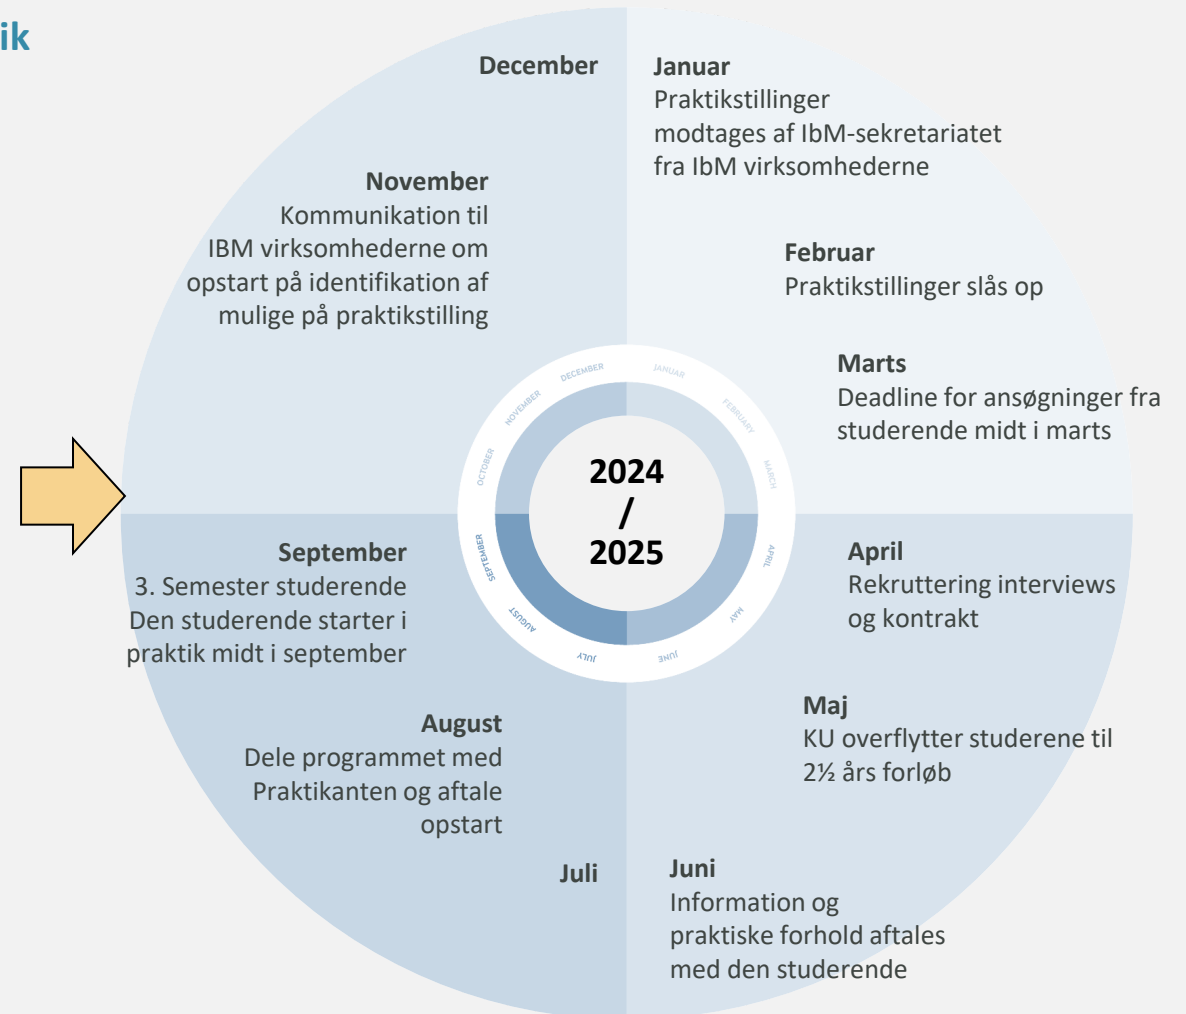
ik

December

Januar
Praktikstillinger modtages af IbM-sekretariatet fra IbM virksomhederne

November
Kommunikation til IBM virksomhederne om opstart på identifikation af mulige på praktikstilling

Februar
Praktikstillinger slås op

Marts
Deadline for ansøgninger fra studerende midt i marts

DECEMBER JANUAR NOVEMBER FEBRUARY OCTOBER MARCH SEPTEMBER APRIL AUGUST MAY JULY JUNE

2024 / 2025

September
3. Semester studerende
Den studerende starter i praktik midt i september

April
Rekruttering interviews og kontrakt

Maj
KU overflytter studerene til 2½ års forløb

August
Dele programmet med Praktikanten og aftale opstart

Juli

Juni
Information og praktiske forhold aftales med den studerende